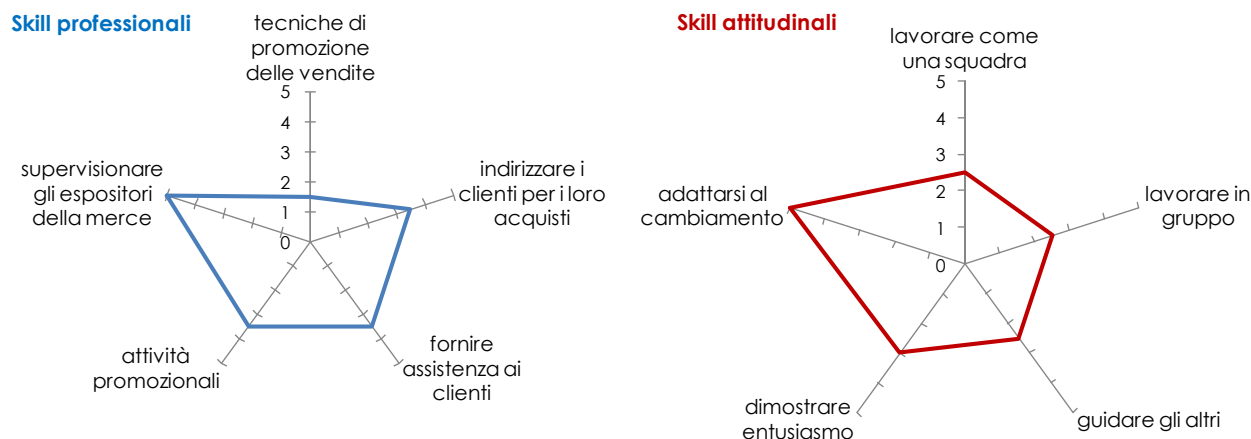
Skill professionali

tecniche di promozione delle vendite

5
4
3
2
1
0

indirizzare i clienti per i loro acquisti

fornire assistenza ai clienti

attività promozionali

supervisionare gli espositori della merce

Skill attitudinali

lavorare come una squadra

5
4
3
2
1
0

lavorare in gruppo

guidare gli altri

dimostrare entusiasmo

adattarsi al cambiamento